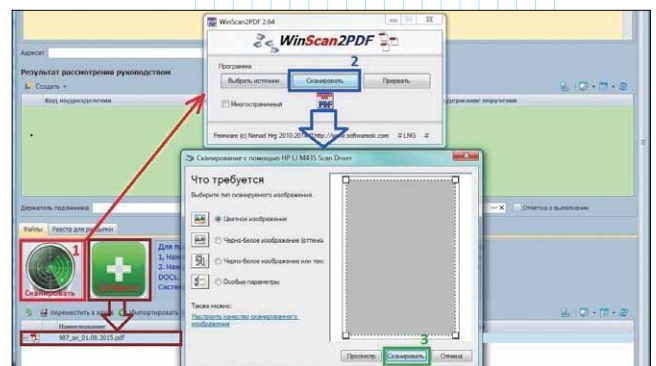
WinScan2PDF 2.64

WinScan2PDF

Программа

Выбрать источник

Сканировать

Прервать

2

Многостраничный

PDF

Freeware (c) Nenad Hrg 2010-2014 http://www.softwareok.com # LNG #

Адресат:

Результат рассмотрения руководством

Создать

Код подразделения

Содержание поручения

Держатель подлинника

Отметка о выполнении

Файлы

Реестр для рассылки

Сканирование с помощью HP LJ M435 Scan Driver

Что требуется

Выберите тип сканируемого изображения.

Цветное изображение

Черно-белое изображение (оттен

Черно-белое изображение или текс

Особые параметры

Также можно:

Настроить качество сканированного изображения

1

Сканировать

Для п

1. Нажм

2. Нажм

DOCs.

Систе

Переместить в архив

Импортировать

Наименование

987_as_01.08.2015.pdf

Просмотр

Сканировать

Отмена

3